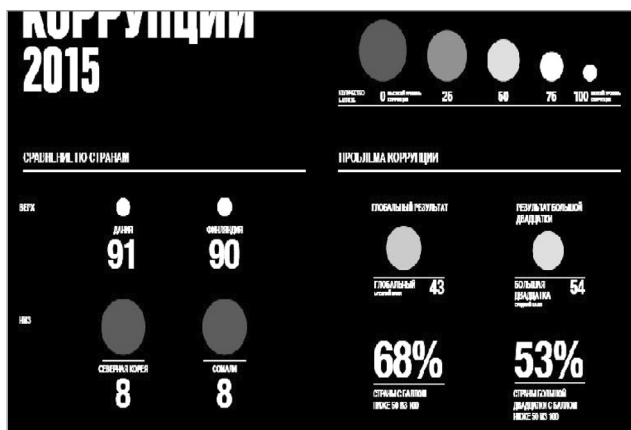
КОРРУПЦИИ 2015

КОЛИЧЕСТВО БАЛЛОВ 0 высокий уровень коррупции 25 50 75 100 низкий уровень коррупции

СРАВНЕНИЕ ПО СТРАНАМ

ВЕРХ

ДАНИЯ 91

ФИНЛЯНДИЯ 90

НИЗ

СЕВЕРНАЯ КОРЕЯ 8

СОМАЛИ 8

ПРОБЛЕМА КОРРУПЦИИ

ГЛОБАЛЬНЫЙ РЕЗУЛЬТАТ

РЕЗУЛЬТАТ БОЛЬШОЙ ДВАДЦАТКИ

ГЛОБАЛЬНЫЙ средний балл 43

БОЛЬШАЯ ДВАДЦАТКА средний балл 54

68%

СТРАН С БАЛЛОМ НИЖЕ 50 ИЗ 100

53%

СТРАН БОЛЬШОЙ ДВАДЦАТКИ С БАЛЛОМ НИЖЕ 50 ИЗ 100